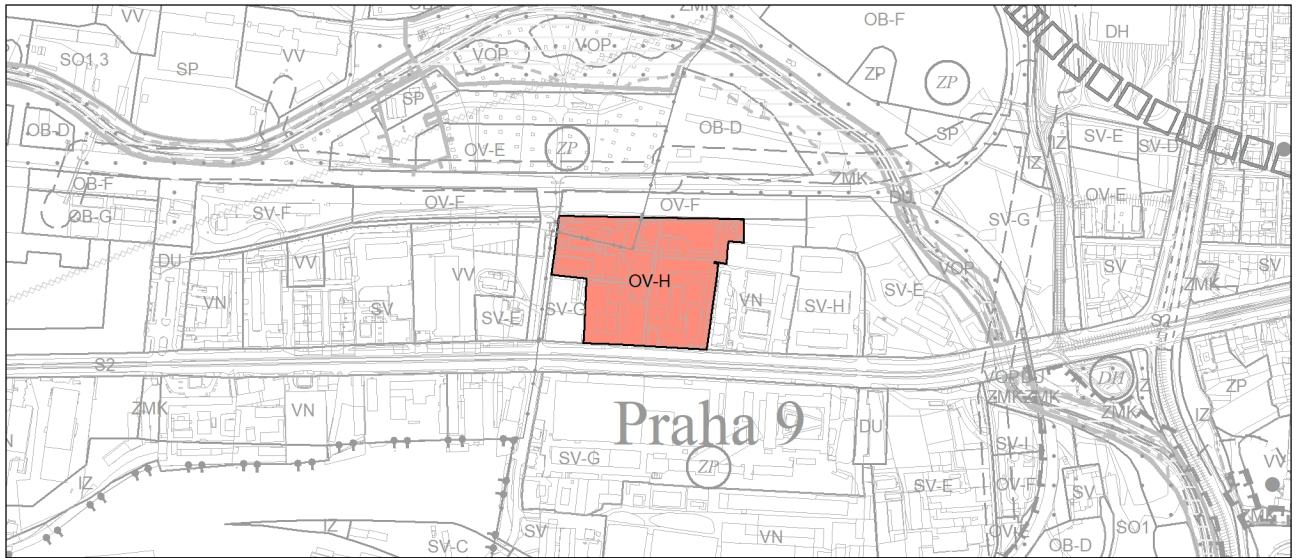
VV
SO1,3
SP
VV
VOP
VOP
ZMK
OB-F
DH
ZP
ZP
SP
OB-D
OV-E
ZP
OB-D
SP
IZ
SV-E
SV-D
OB-F
ZMK
OV-E
OB-G
DU
SV-F
OV-F
OV-F
SV-G
VOP
DU
VV
VV
OV-H
SV
SV
VN
SV
VN
SV-H
SV-E
ZMK
SV-E
SV-G
S2
S2
VOP
DU
DH
ZP
ZMK
ZMK
ZMK
ZMK
VN
Praha 9
DU
IZ
SV-I
SV-G
ZP
IZ
SV-E
OV-F
SV
VV
SV
VN
OV-K
SO1
SV-C
OB-D